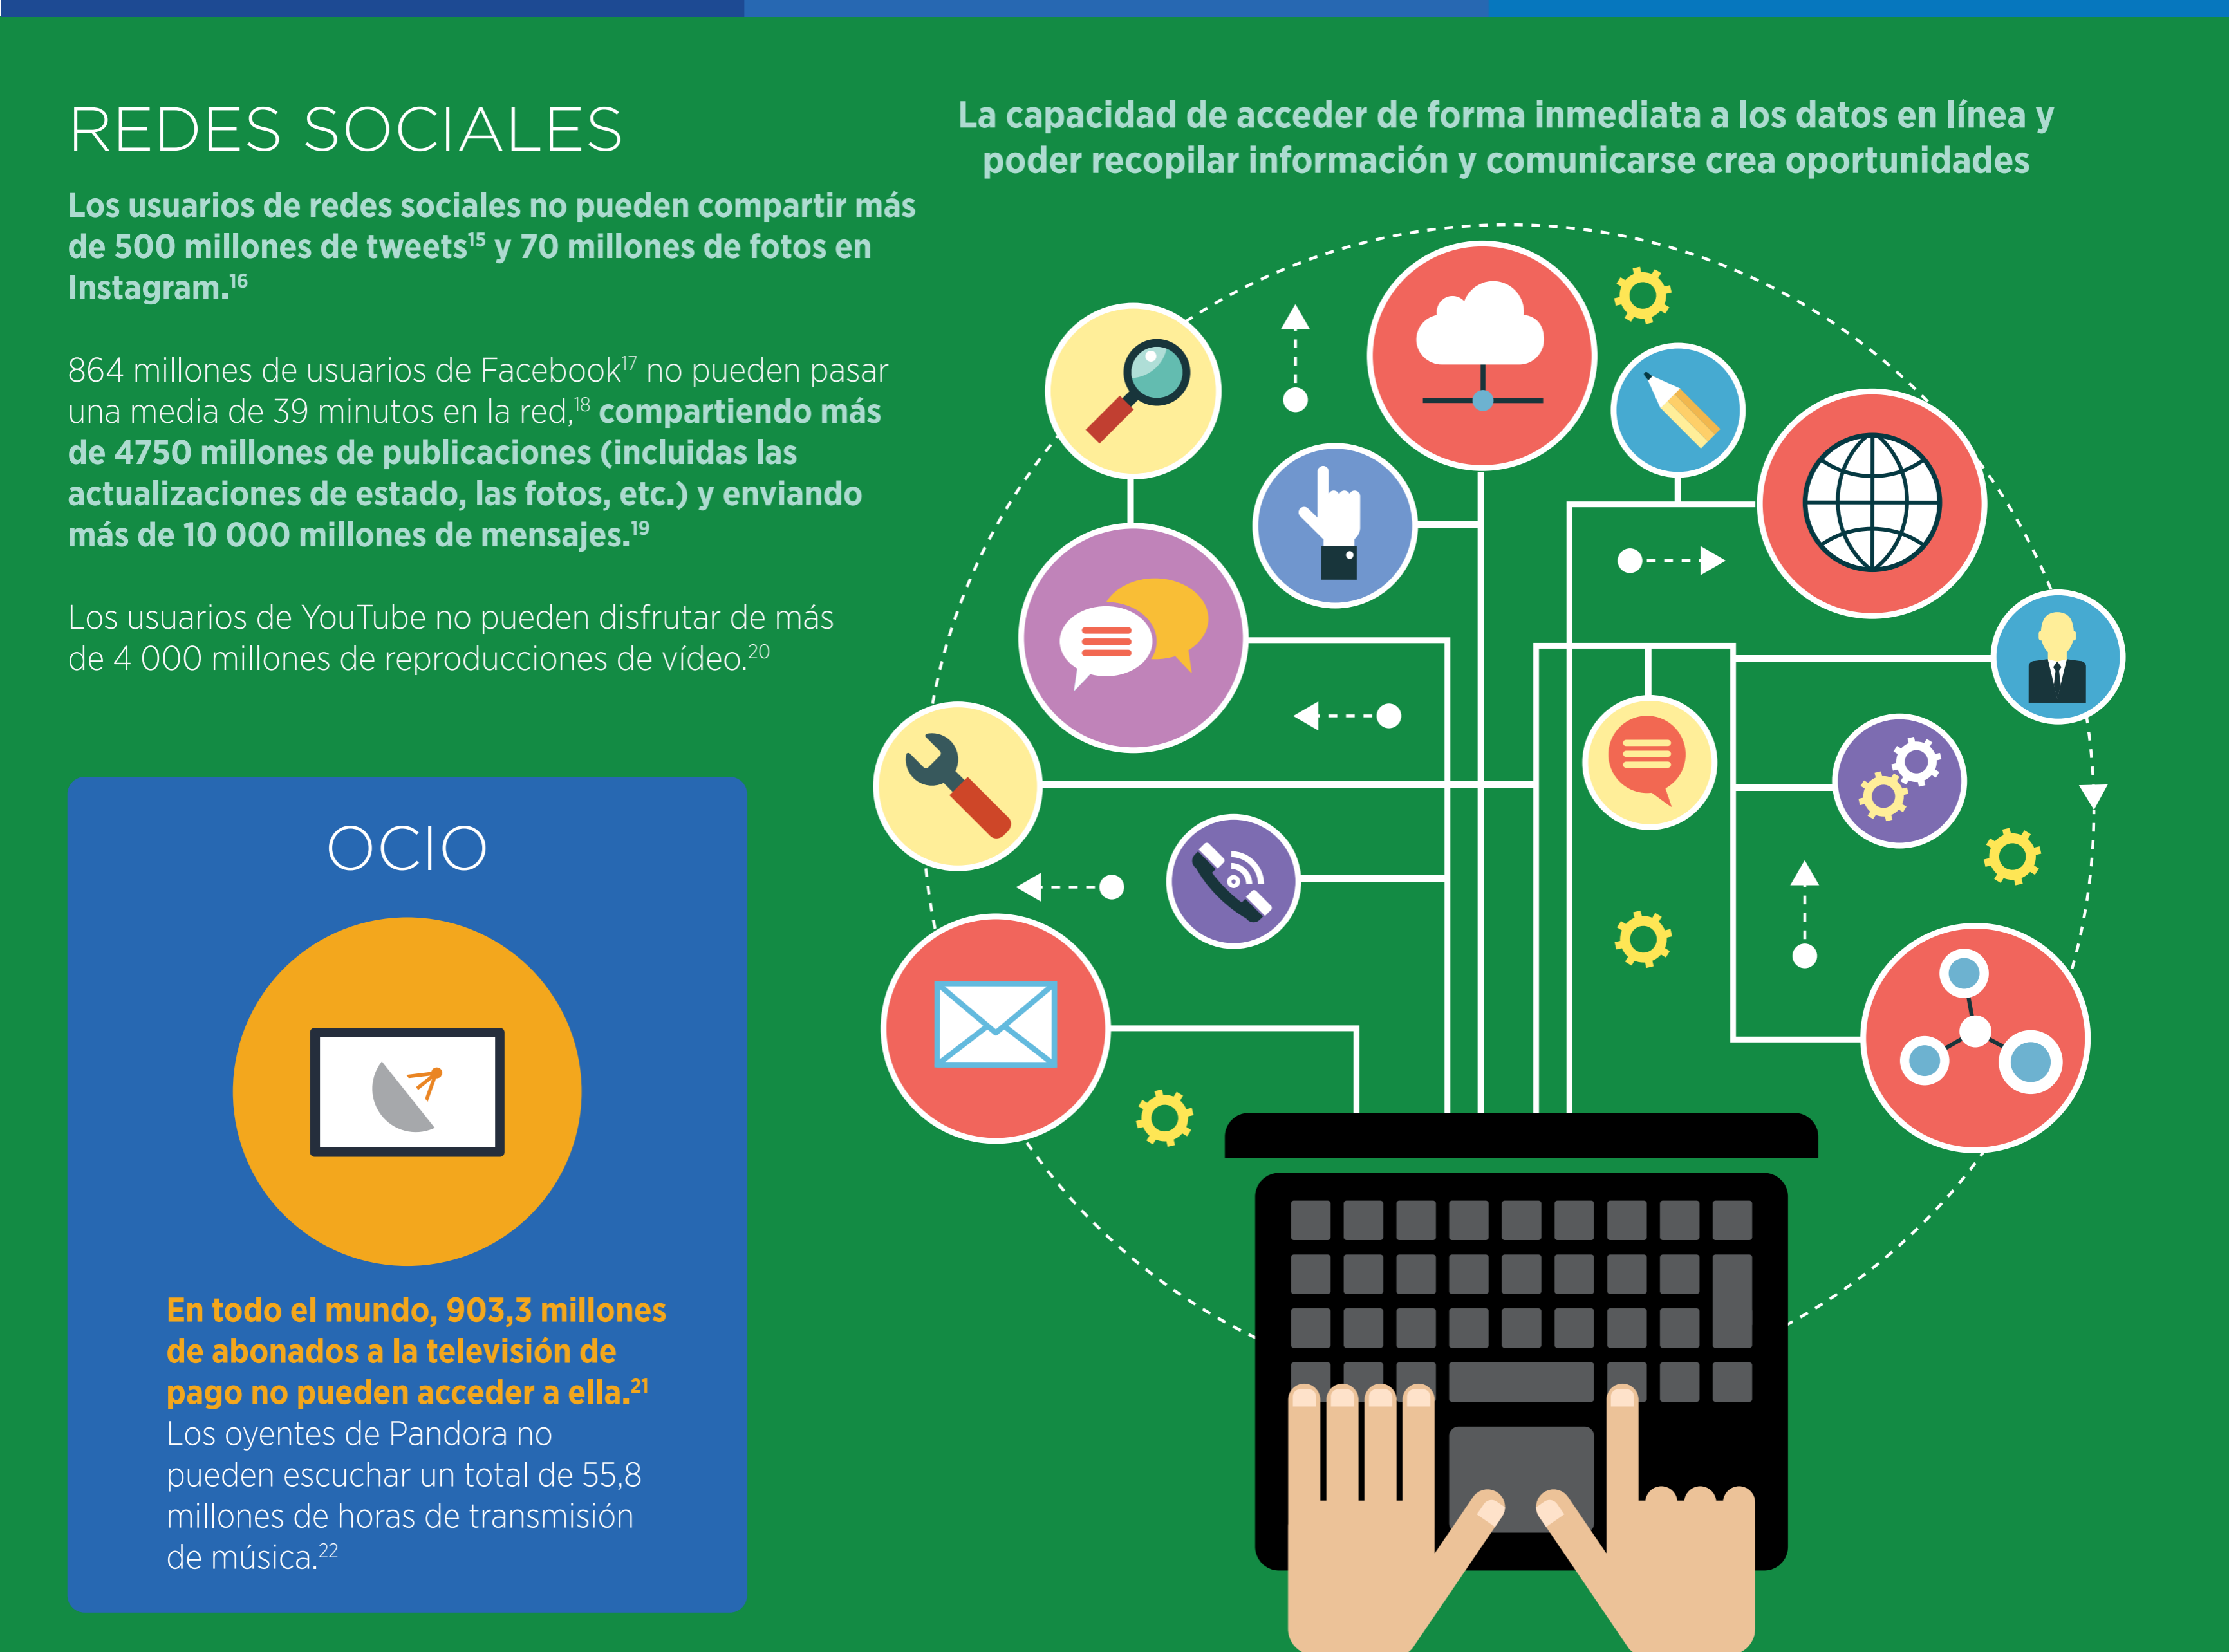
REDES SOCIALES

Los usuarios de redes sociales no pueden compartir más de 500 millones de tweets$^{15}$ y 70 millones de fotos en Instagram.$^{16}$

864 millones de usuarios de Facebook$^{17}$ no pueden pasar una media de 39 minutos en la red,$^{18}$ compartiendo más de 4750 millones de publicaciones (incluidas las actualizaciones de estado, las fotos, etc.) y enviando más de 10 000 millones de mensajes.$^{19}$

Los usuarios de YouTube no pueden disfrutar de más de 4 000 millones de reproducciones de vídeo.$^{20}$

La capacidad de acceder de forma inmediata a los datos en línea y poder recopilar información y comunicarse crea oportunidades

OCIO

En todo el mundo, 903,3 millones de abonados a la televisión de pago no pueden acceder a ella.$^{21}$
Los oyentes de Pandora no pueden escuchar un total de 55,8 millones de horas de transmisión de música.$^{22}$